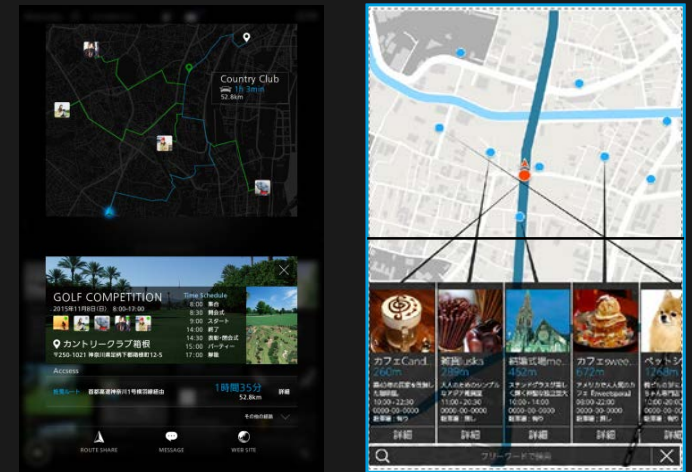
Country Club
1h 3min
52.8km

GOLF COMPETITION
2015年11月8日(日) 8:00-17:00
Time Schedule
8:00 集合
8:30 開会式
9:00 スタート
12:00 休憩
14:30 終了
15:00 表彰・閉会式
16:00 パーティー
17:00 解散
カントリークラブ箱根
〒250-1021 神奈川県足柄下郡箱根町12-5
Access
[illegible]
1時間35分
52.8km
詳細
その他の経路
ROUTE SHARE
MESSAGE
WEB SITE

カフェCand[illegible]
260m
詳細
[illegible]uska
289m
詳細
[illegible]
452m
詳細
カフェswee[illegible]
672m
詳細
ペットシ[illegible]
1268m
詳細
フリーワードで検索